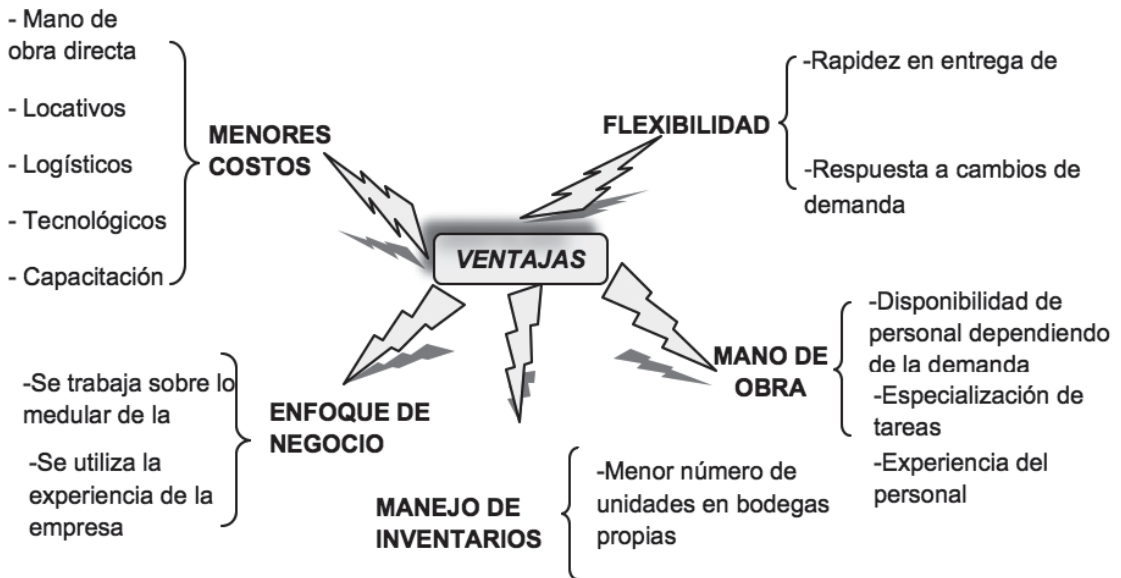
VENTAJAS

MENORES COSTOS

- Mano de obra directa

- Locativos

- Logísticos

- Tecnológicos

- Capacitación

FLEXIBILIDAD

-Rapidez en entrega de

-Respuesta a cambios de demanda

MANO DE OBRA

-Disponibilidad de personal dependiendo de la demanda

-Especialización de tareas

-Experiencia del personal

ENFOQUE DE NEGOCIO

-Se trabaja sobre lo medular de la

-Se utiliza la experiencia de la empresa

MANEJO DE INVENTARIOS

-Menor número de unidades en bodegas propias